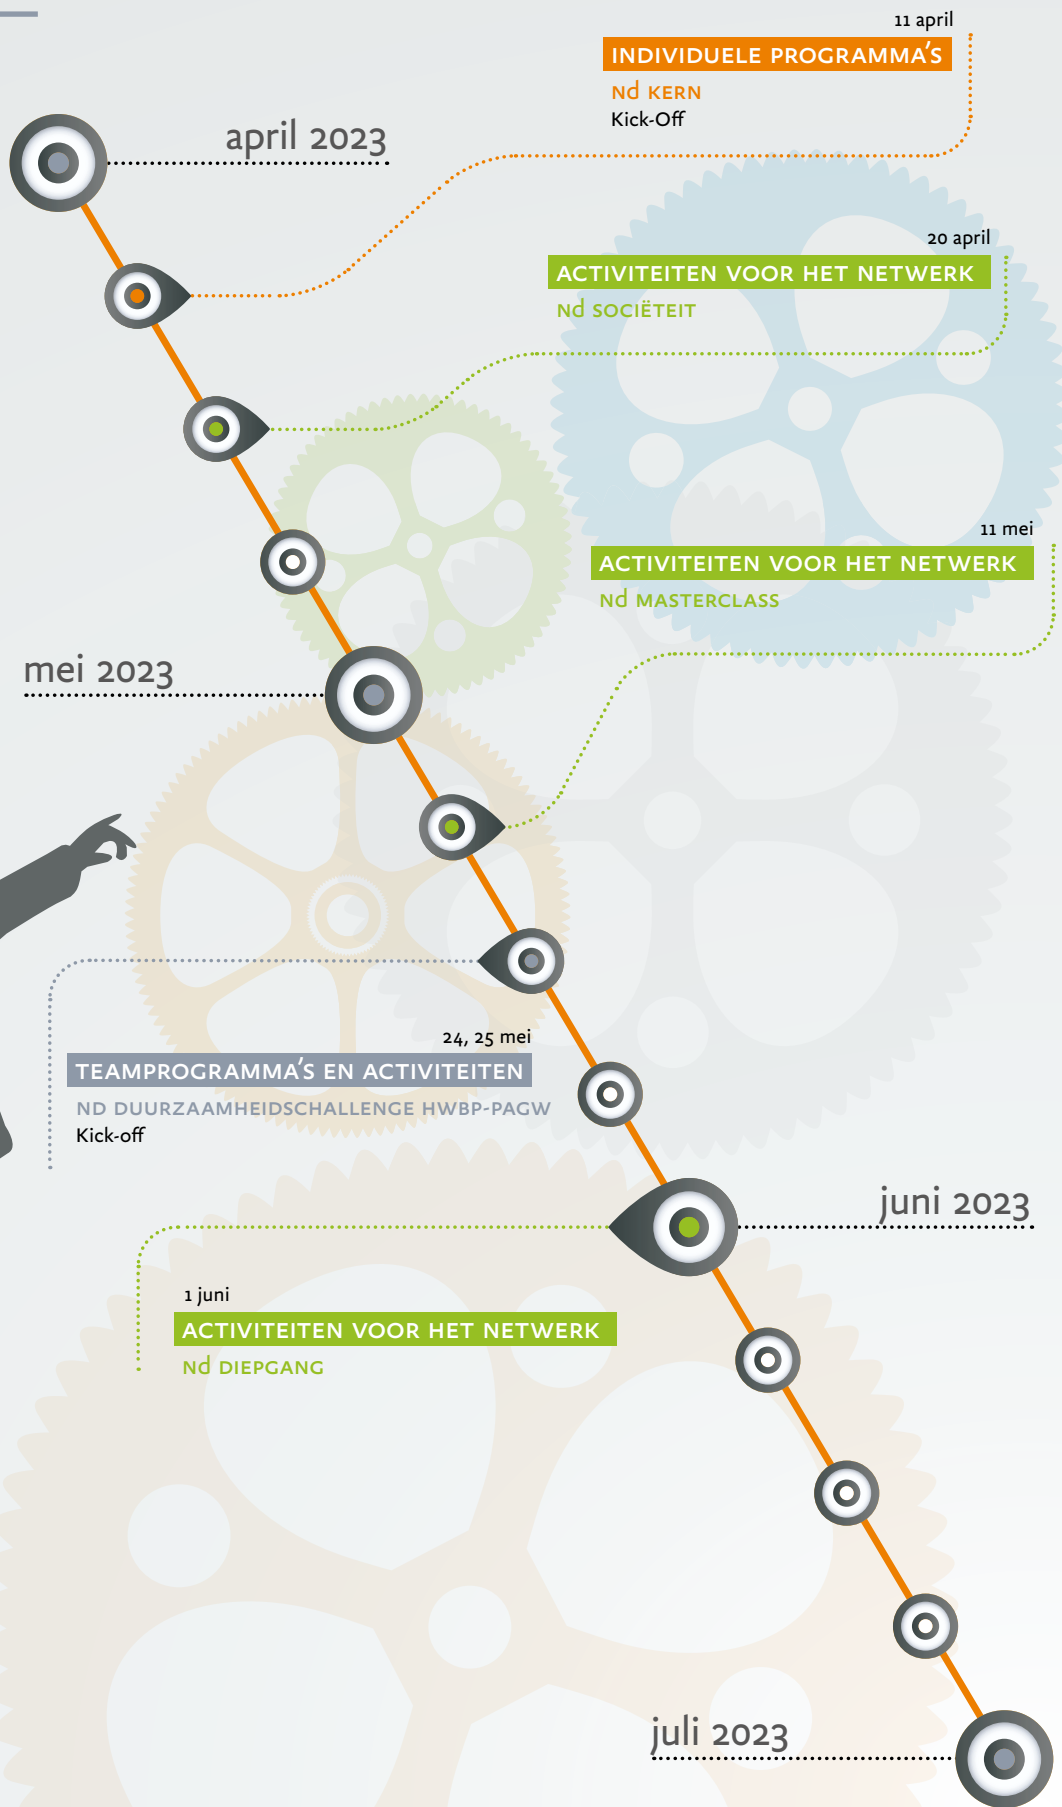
11 april
INDIVIDUELE PROGRAMMA'S
Nd KERN
Kick-Off

april 2023

20 april
ACTIVITEITEN VOOR HET NETWERK
Nd SOCIËTEIT

11 mei
ACTIVITEITEN VOOR HET NETWERK
Nd MASTERCLASS

mei 2023

24, 25 mei
TEAMPROGRAMMA'S EN ACTIVITEITEN
ND DUURZAAMHEIDSCHALLENGE HWBP-PAGW
Kick-off

juni 2023

1 juni
ACTIVITEITEN VOOR HET NETWERK
Nd DIEPGANG

juli 2023